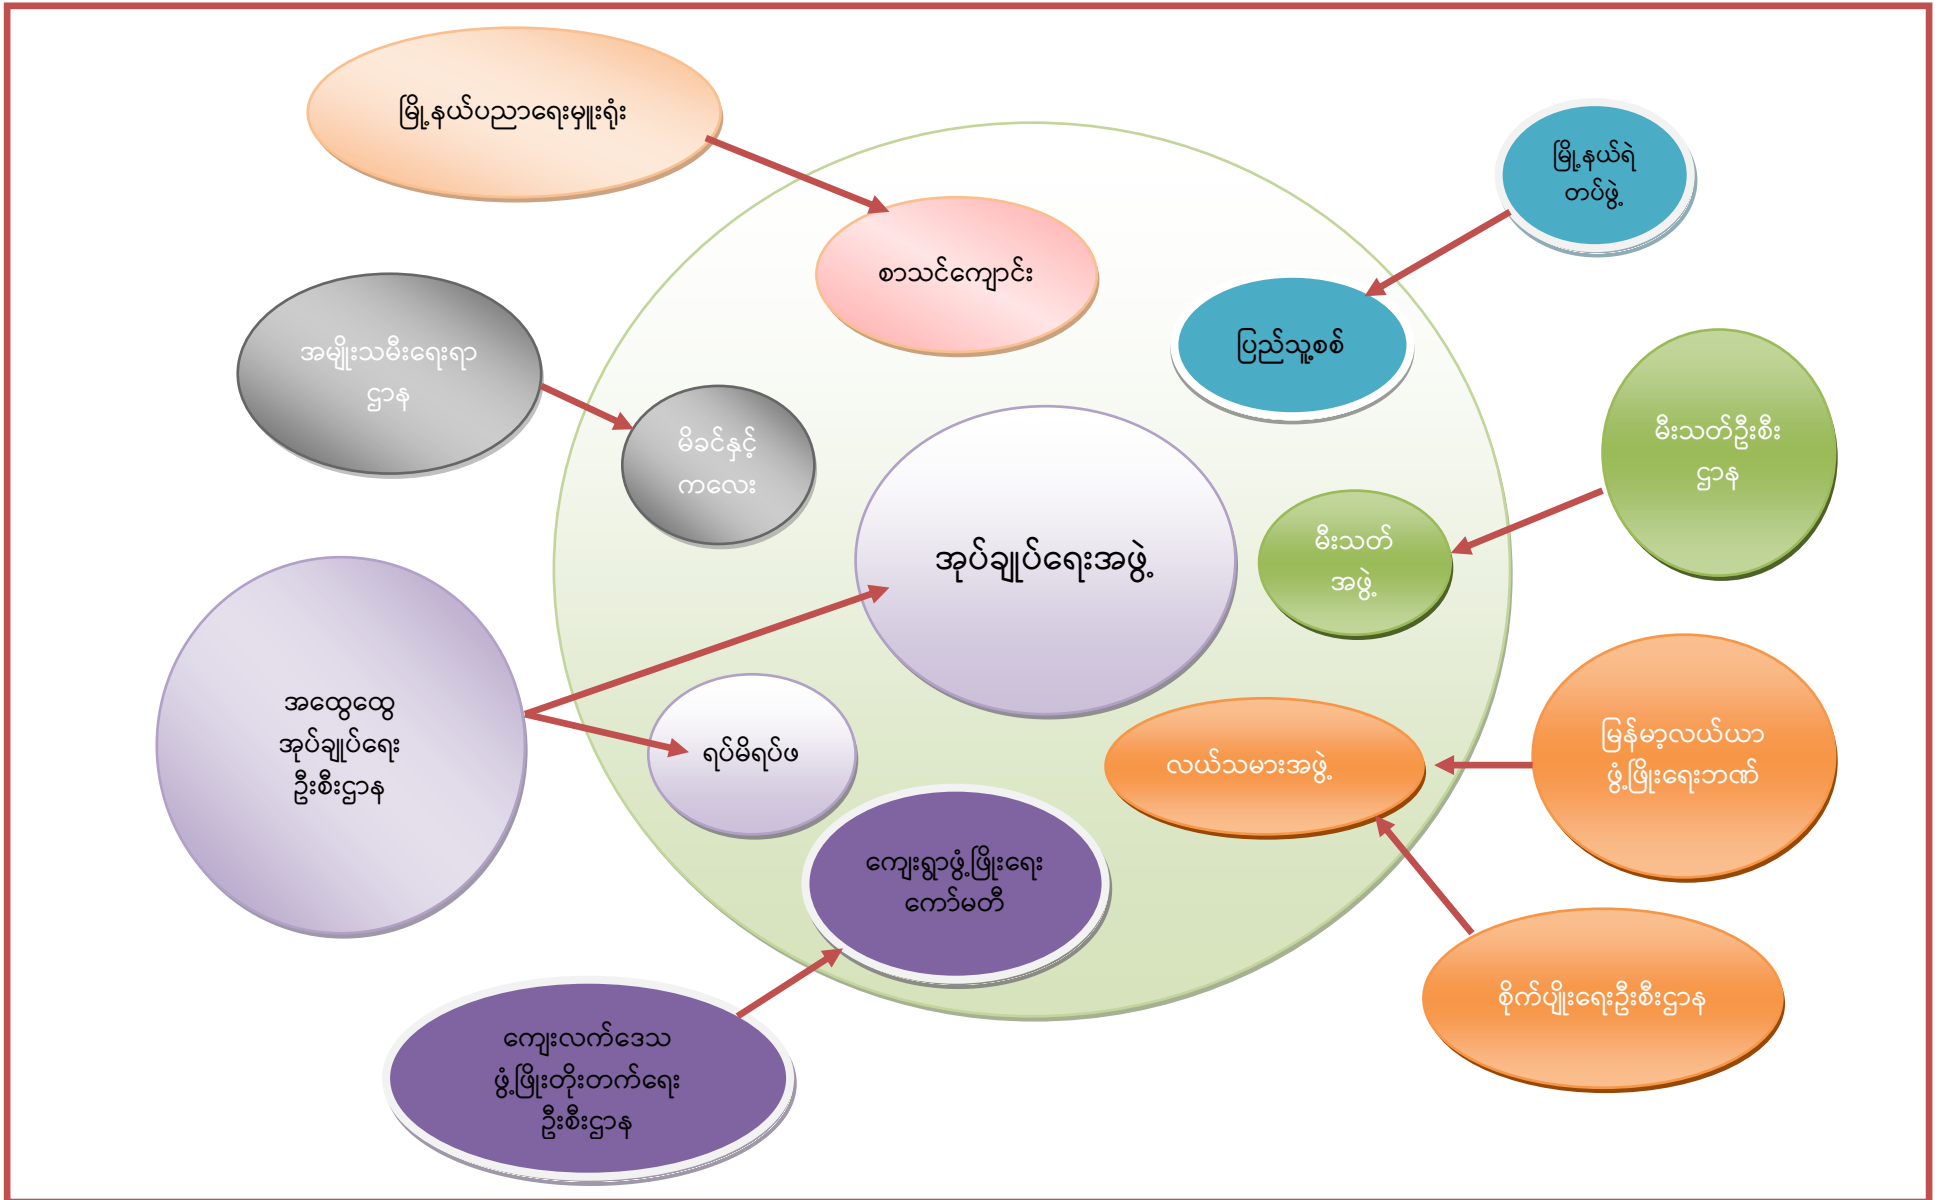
မြို့နယ်ပညာရေးမှူးရုံး

မြို့နယ်ရဲ တပ်ဖွဲ့

စာသင်ကျောင်း

ပြည်သူ့စစ်

အမျိုးသမီးရေးရာ ဌာန

မိခင်နှင့် ကလေး

မီးသတ်ဦးစီး ဌာန

အုပ်ချုပ်ရေးအဖွဲ့

မီးသတ် အဖွဲ့

အထွေထွေ အုပ်ချုပ်ရေး ဦးစီးဌာန

ရပ်မိရပ်ဖ

လယ်သမားအဖွဲ့

မြန်မာ့လယ်ယာ ဖွံ့ဖြိုးရေးဘဏ်

ကျေးရွာဖွံ့ဖြိုးရေး ကော်မတီ

ကျေးလက်ဒေသ ဖွံ့ဖြိုးတိုးတက်ရေး ဦးစီးဌာန

စိုက်ပျိုးရေးဦးစီးဌာန